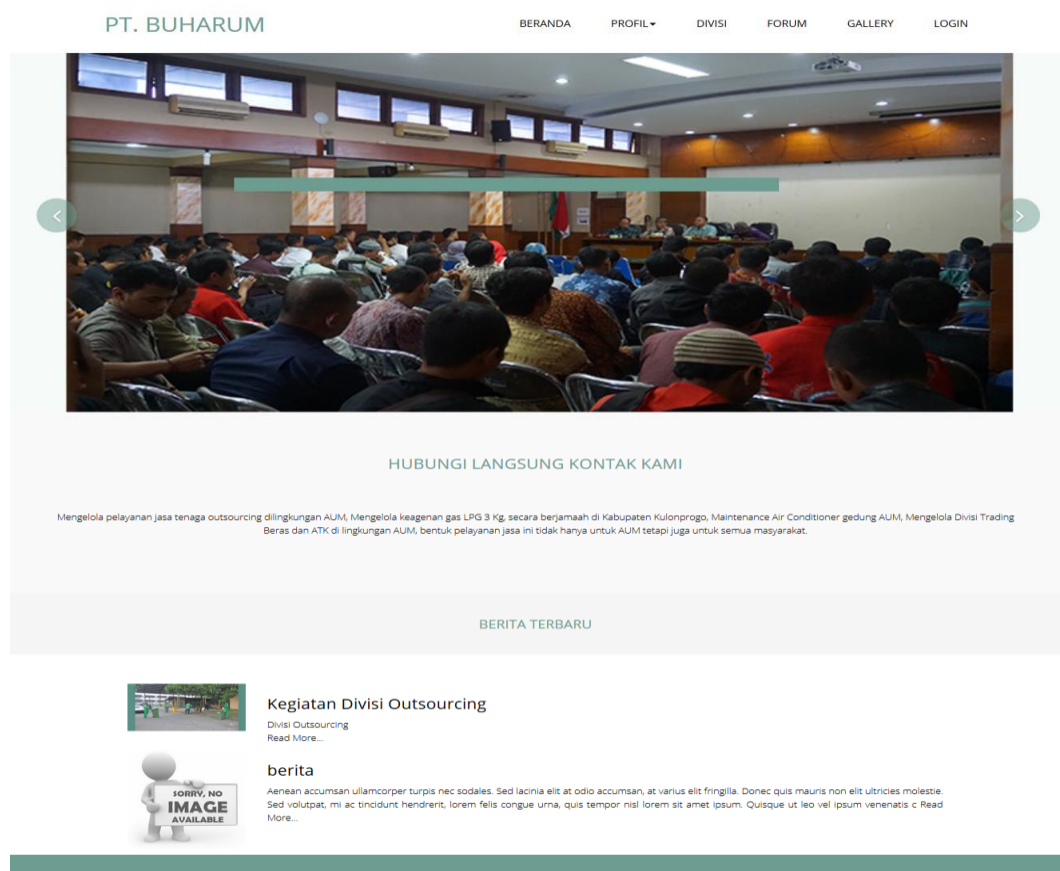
PT. BUHARUM

BERANDA PROFIL▾ DIVISI FORUM GALLERY LOGIN

HUBUNGI LANGSUNG KONTAK KAMI

Mengelola pelayanan jasa tenaga outsourcing dilingkungan AUM, Mengelola keagenan gas LPG 3 Kg, secara berjamaah di Kabupaten Kulonprogo, Maintenance Air Conditioner gedung AUM, Mengelola Divisi Trading Beras dan ATK di lingkungan AUM, bentuk pelayanan jasa ini tidak hanya untuk AUM tetapi juga untuk semua masyarakat.

BERITA TERBARU

Kegiatan Divisi Outsourcing

Divisi Outsourcing
Read More...

SORRY, NO IMAGE AVAILABLE

berita

Aenean accumsan ullamcorper turpis nec sodales. Sed lacinia elit at odio accumsan, at varius elit fringilla. Donec quis mauris non elit ultricies molestie. Sed volutpat, mi ac tincidunt hendrerit, lorem felis congue urna, quis tempor nisl lorem sit amet ipsum. Quisque ut leo vel ipsum venenatis c Read More...